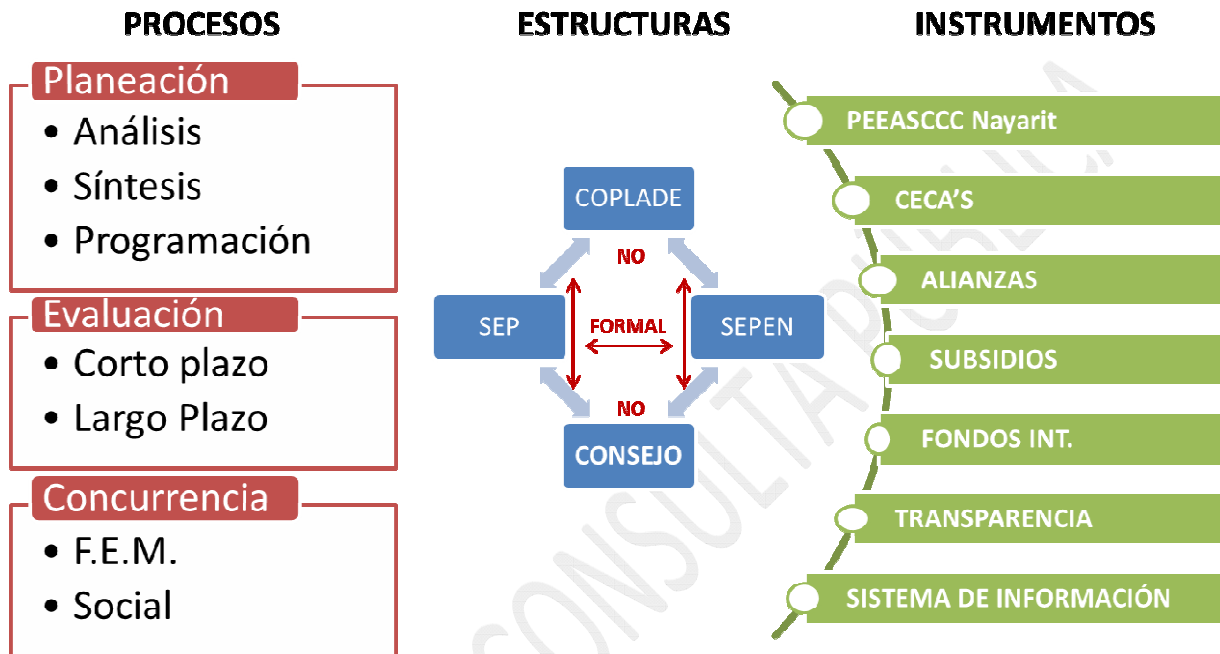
PROCESOS

Planeación
- Análisis
- Síntesis
- Programación

Evaluación
- Corto plazo
- Largo Plazo

Concurrencia
- F.E.M.
- Social

ESTRUCTURAS

COPLADE
NO
SEP
FORMAL
SEPEN
NO
CONSEJO

INSTRUMENTOS

PEEASCCC Nayarit
CECA'S
ALIANZAS
SUBSIDIOS
FONDOS INT.
TRANSPARENCIA
SISTEMA DE INFORMACIÓN

CONSULTA PÚBLICA